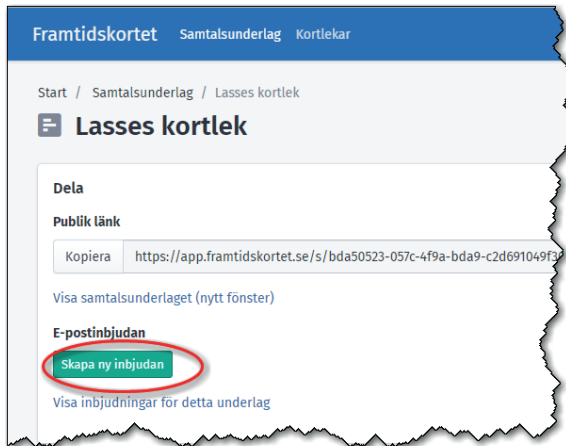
Framtidskortet Samtalsunderlag Kortlekar

Start / Samtalsunderlag / Lasses kortlek

Lasses kortlek

Dela

Publik länk

Kopiera https://app.framtidskortet.se/s/bda50523-057c-4f9a-bda9-c2d691049f3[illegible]

Visa samtalsunderlaget (nytt fönster)

E-postinbjudan

Skapa ny inbjudan

Visa inbjudningar för detta underlag